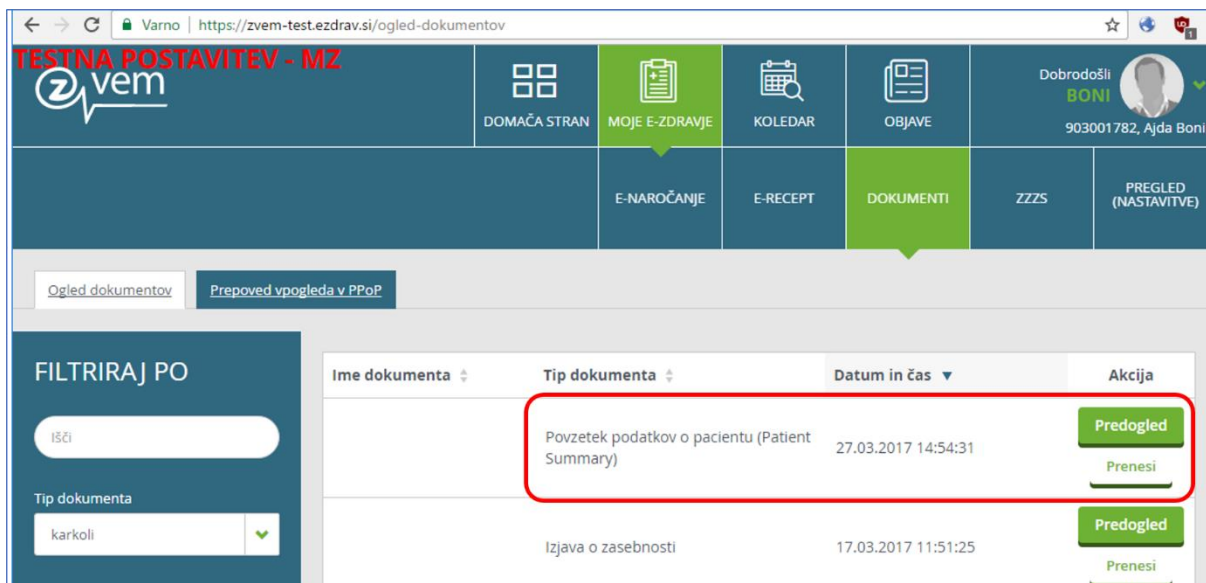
Varno | https://zvem-test.ezdrav.si/ogled-dokumentov

TESTNA POSTAVITEV - MZ

zvem

DOMAČA STRAN
MOJE E-ZDRAVJE
KOLEDAR
OBJAVE

Dobrodošli
BONI
903001782, Ajda Boni

E-NAROČANJE
E-RECEPT
DOKUMENTI
ZZZS
PREGLED (NASTAVITVE)

Ogled dokumentov
Prepoved vpogleda v PPoP

FILTRIRAJ PO

Išči

Tip dokumenta
karkoli

| Ime dokumenta | Tip dokumenta | Datum in čas | Akcija |
|---|---|---|---|
| | Povzetek podatkov o pacientu (Patient Summary) | 27.03.2017 14:54:31 | Predogled Prenesi |
| | Izjava o zasebnosti | 17.03.2017 11:51:25 | Predogled Prenesi |